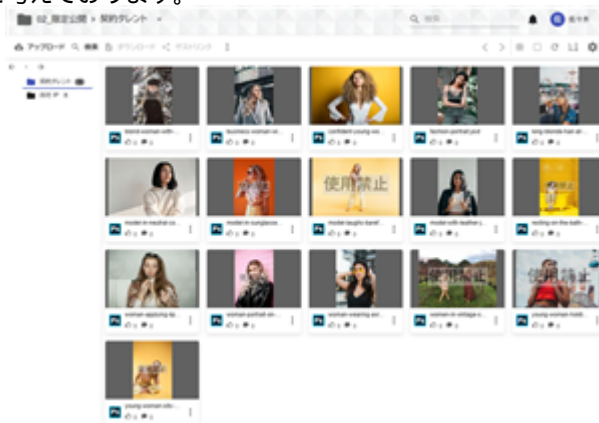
02_限定公開 > 契約タレント

アップロード 新規 ダウンロード

blond-woman-with...
business-woman-w...
confident-young-w...
fashion-portrait-pot...
long-blonde-hair-an...
model-in-neutral-co...
model-in-sunglasse...
model-laughs-baref...
model-with-leather-j...
resting-on-the-bath...
woman-applying-lip...
woman-portrait-wit...
woman-wearing-sun...
women-in-vintage-c...
young-woman-holdi...
young-woman-offe...

使用禁止
使用禁止
使用禁止
使用禁止